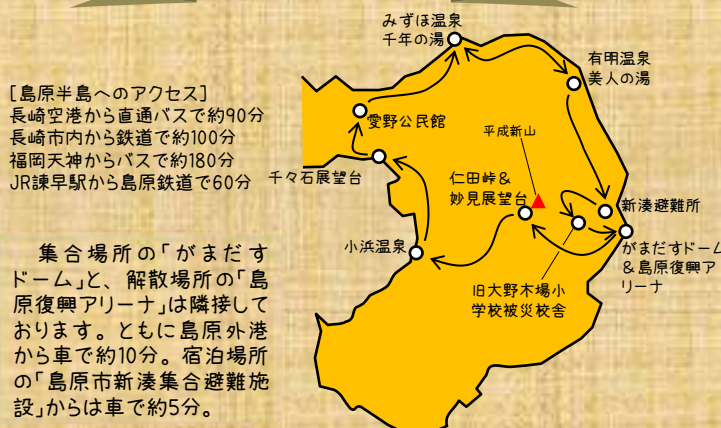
[島原半島へのアクセス]
長崎空港から直通バスで約90分
長崎市内から鉄道で約100分
福岡天神からバスで約180分
JR諫早駅から島原鉄道で60分

集合場所の「がまだすドーム」と、解散場所の「島原復興アリーナ」は隣接しております。ともに島原外港から車で約10分。宿泊場所の「島原市新湊集合避難施設」からは車で約5分。

みずほ温泉
千年の湯

有明温泉
美人の湯

愛野公民館

平成新山

千々石展望台

仁田峠＆
妙見展望台

新湊避難所

がまだすドーム
＆島原復興アリーナ

小浜温泉

旧大野木場小
学校被災校舎